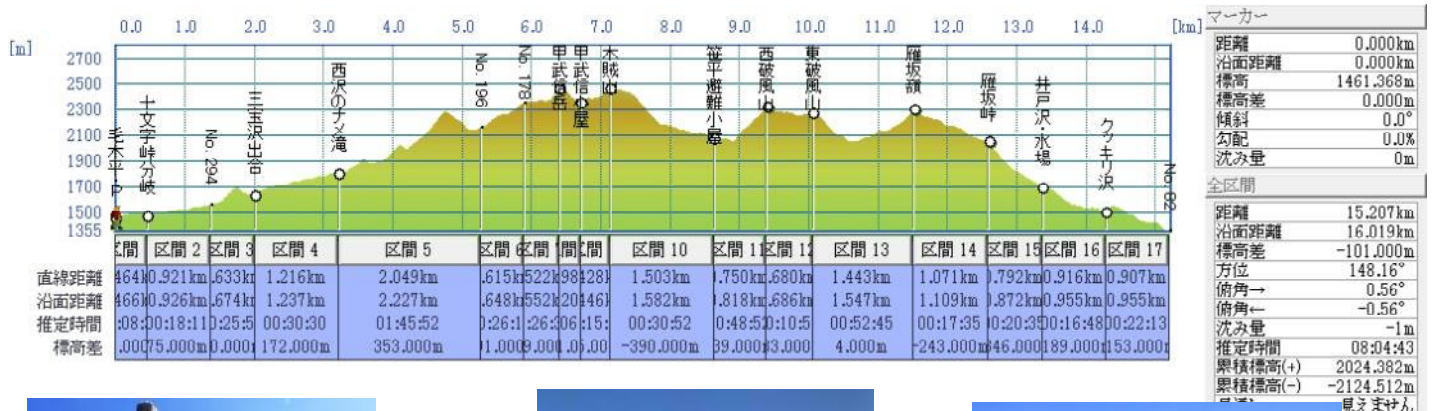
0.0 1.0 2.0 3.0 4.0 5.0 6.0 7.0 8.0 9.0 10.0 11.0 12.0 13.0 14.0 [km]

[m]
2700
2500
2300
2100
1900
1700
1500
1355

毛木平P
十文字峠分岐
No. 294
三宝沢出合
西沢のナメ滝
No. 196
No. 178
甲武信岳
甲武信小屋
木賊山
笹平避難小屋
西破風山
東破風山
雁坂嶺
雁坂峠
井戸沢・水場
クツキリ沢
No. 62

| | 区間 | 区間 2 | 区間 3 | 区間 4 | 区間 5 | 区間 | 区間 | 区間 | 区間 | 区間 10 | 区間 11 | 区間 12 | 区間 13 | 区間 14 | 区間 15 | 区間 16 | 区間 17 |
|---|---|---|---|---|---|---|---|---|---|---|---|---|---|---|---|---|---|
| 直線距離 | 464k | 0.921km | .633k | 1.216km | 2.049km | .615k | 522k | 98 | 28 | 1.503km | .750km | .680km | 1.443km | 1.071km | 0.792km | 0.916km | 0.907km |
| 沿面距離 | 466k | 0.926km | .674k | 1.237km | 2.227km | .648k | 552k | 20 | 46 | 1.582km | .818km | .686km | 1.547km | 1.109km | 0.872km | 0.955km | 0.955km |
| 推定時間 | :08: | 00:18:11 | 0:25:5 | 00:30:30 | 01:45:52 | 0:26:1 | :26: | 06 | :15: | 00:30:52 | 0:48:5 | 0:10:5 | 00:52:45 | 00:17:35 | 0:20:35 | 00:16:48 | 00:22:13 |
| 標高差 | .000 | 75.000m | 0.000 | 172.000m | 353.000m | 1.000 | 9.000 | .0 | .00 | -390.000m | 39.000 | 3.000 | 4.000m | -243.000m | 46.000 | 189.000 | 153.000 |

マーカー
| 距離 | 0.000km |
|---|---|
| 沿面距離 | 0.000km |
| 標高 | 1461.368m |
| 標高差 | 0.000m |
| 傾斜 | 0.0° |
| 勾配 | 0.0% |
| 沈み量 | 0m |

全区間
| 距離 | 15.207km |
|---|---|
| 沿面距離 | 16.019km |
| 標高差 | -101.000m |
| 方位 | 148.16° |
| 俯角→ | 0.56° |
| 俯角← | -0.56° |
| 沈み量 | -1m |
| 推定時間 | 08:04:43 |
| 累積標高(+) | 2024.382m |
| 累積標高(-) | -2124.512m |
| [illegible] | 見えません |